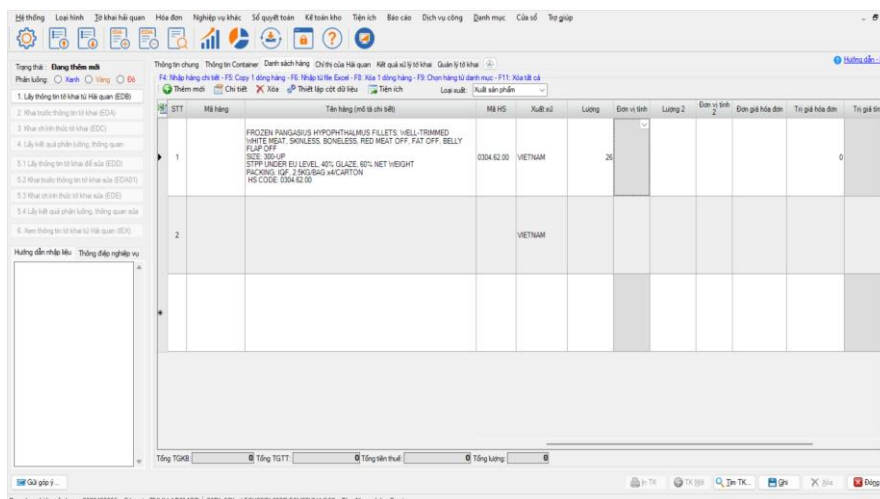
Hệ thống Loại hình Tờ khai hải quan Hóa đơn Nghiệp vụ khác Sổ quyết toán Kế toán kho Tiện ích Báo cáo Dịch vụ công Danh mục Cửa sổ Trợ giúp

Trạng thái: Đang thêm mới
Phân luồng: Xanh Vàng Đỏ

1. Lấy thông tin tờ khai từ Hải quan (EDB)
2. Khai thông tin tờ khai (EDA)
3. Khai chính thức tờ khai (EDC)
4. Lấy kết quả phân luồng, thông quan
5.1 Lấy thông tin tờ khai để sửa (EDD)
5.2 Khai trước thông tin tờ khai sửa (EDA01)
5.3 Khai chính thức tờ khai sửa (EDE)
5.4 Lấy kết quả phân luồng, thông quan sửa
6. Xem thông tin tờ khai từ Hải quan (IEX)

Hướng dẫn nhập liệu Thông điệp nghiệp vụ

Gửi góp ý...

Thông tin chung Thông tin Container Danh sách hàng Chỉ thị của Hải quan Kết quả xử lý tờ khai Quản lý tờ khai

Hướng dẫn

F4: Nhập hàng chi tiết - F5: Copy 1 dòng hàng - F6: Nhập từ file Excel - F8: Xóa 1 dòng hàng - F9: Chọn hàng từ danh mục - F11: Xóa tất cả

Thêm mới Chi tiết Xóa Thiết lập cột dữ liệu Tiện ích Loại xuất: Xuất sản phẩm

| STT | Mã hàng | Tên hàng (mô tả chi tiết) | Mã HS | Xuất xứ | Lượng | Đơn vị tính | Lượng 2 | Đơn vị tính 2 | Đơn giá hóa đơn | Trị giá hóa đơn | Trị giá tín |
|---|---|---|---|---|---|---|---|---|---|---|---|
| 1 | | FROZEN PANGASIUS HYPOPHTHALMUS FILLETS, WELL-TRIMMED WHITE MEAT, SKINLESS, BONELESS, RED MEAT OFF, FAT OFF, BELLY FLAP OFF SIZE: 300-UP STPP UNDER EU LEVEL, 40% GLAZE, 60% NET WEIGHT PACKING: IQF, 2.5KG/BAG x4/CARTON HS CODE: 0304.62.00 | 0304.62.00 | VIETNAM | 26 | | | | | 0 | |
| 2 | | | | VIETNAM | | | | | | | |

Tổng TGKB 0 Tổng TGTT 0 Tổng tiền thuế 0 Tổng lượng 0

In TK TK mới Tìm TK... Ghi Xóa Đóng